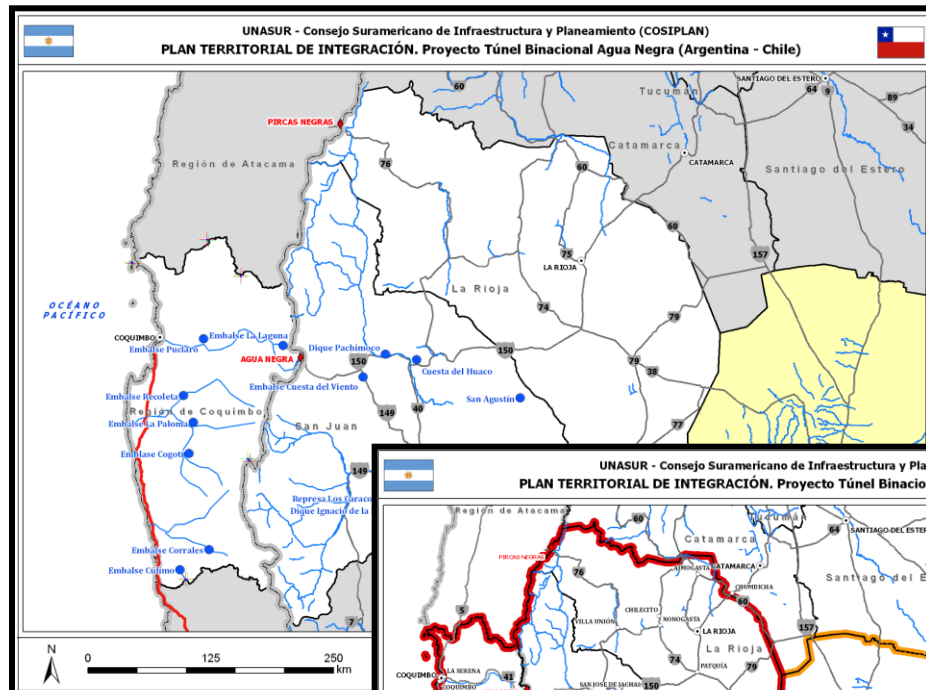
UNASUR - Consejo Suramericano de Infraestructura y Planeamiento (COSIPLAN)
PLAN TERRITORIAL DE INTEGRACIÓN. Proyecto Túnel Binacional Agua Negra (Argentina - Chile)

60
Tucuman
SANTIAGO DEL ESTERO
64
9
89
34
PIRCAS NEGRAS
Catamarca
CATAMARCA
Región de Atacama
76
60
Santiago del Estero
60
157
75
LA RIOJA
OCÉANO PACÍFICO
La Rioja
74
79
COQUIMBO
Embalse Puclaro
Embalse La Laguna
Dique Pachimoco
AGUA NEGRA
150
150
79
38
Cuesta del Huaco
Embalse Cuesta del Viento
Embalse Recoleta
San Agustín
Región de Coquimbo
149
40
Embalse La Paloma
San Juan
77
Embalse Cogotí
149
Represa Los Caraco
Dique Ignacio de la
Embalse Corrales
Embalse Culimo
7
N
0
125
250
km

UNASUR - Consejo Suramericano de Infraestructura y Plane
PLAN TERRITORIAL DE INTEGRACIÓN. Proyecto Túnel Binacio
Región de Atacama
60
Tucuman
64
SANTIAGO DEL ESTE
Catamarca
PIRCAS NEGRAS
AIMOGASTA
CATAMARCA
CHUMBICHA
Santiago del E
76
60
5
CHILECITO
VILLA UNIÓN
NONOGASTA
157
LA RIOJA
La Rioja
74
COQUIMBO
LA SERENA
PATQUÍA
79
41
COQUIMBO
SAN JOSÉ DE JACHAL
150